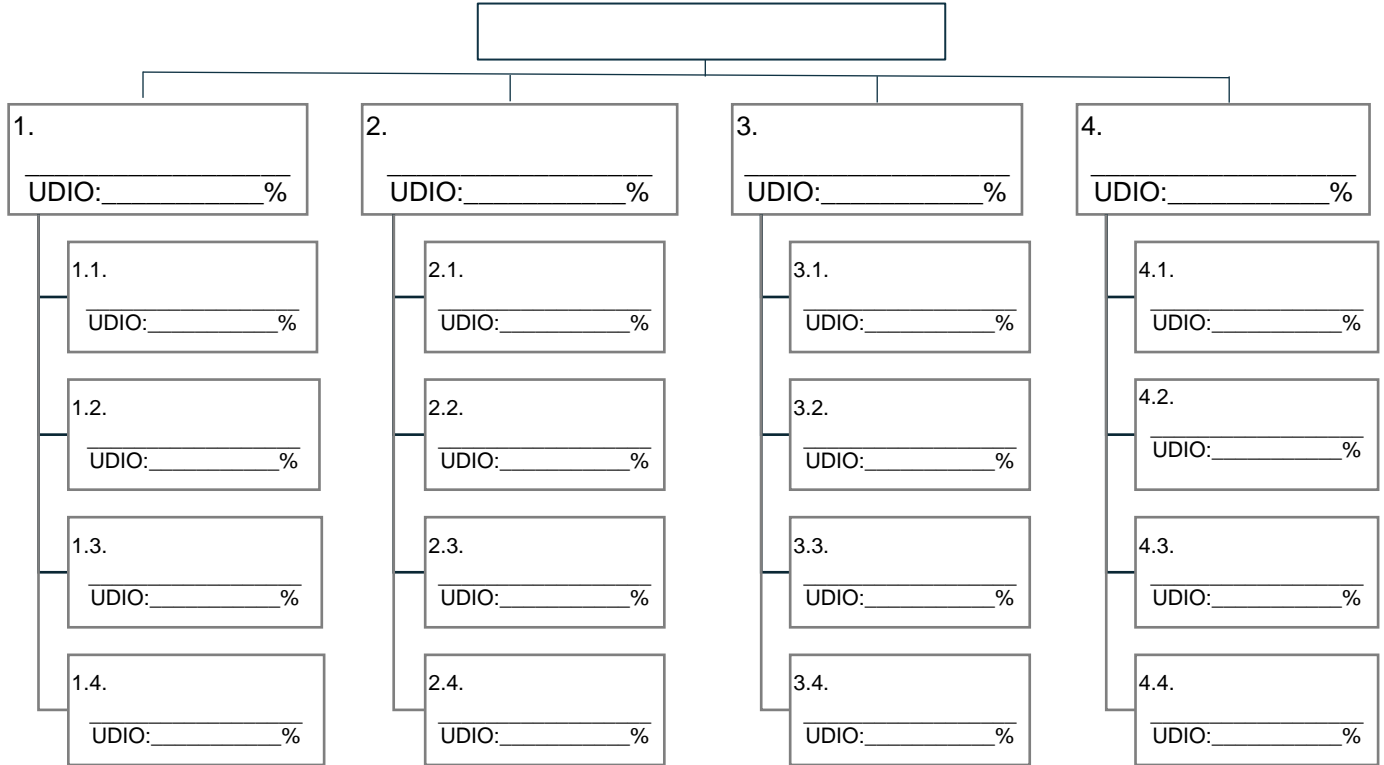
1.
________________
UDIO:__________%

1.1.
________________
UDIO:__________%

1.2.
________________
UDIO:__________%

1.3.
________________
UDIO:__________%

1.4.
________________
UDIO:__________%

2.
________________
UDIO:__________%

2.1.
________________
UDIO:__________%

2.2.
________________
UDIO:__________%

2.3.
________________
UDIO:__________%

2.4.
________________
UDIO:__________%

3.
________________
UDIO:__________%

3.1.
________________
UDIO:__________%

3.2.
________________
UDIO:__________%

3.3.
________________
UDIO:__________%

3.4.
________________
UDIO:__________%

4.
________________
UDIO:__________%

4.1.
________________
UDIO:__________%

4.2.
________________
UDIO:__________%

4.3.
________________
UDIO:__________%

4.4.
________________
UDIO:__________%